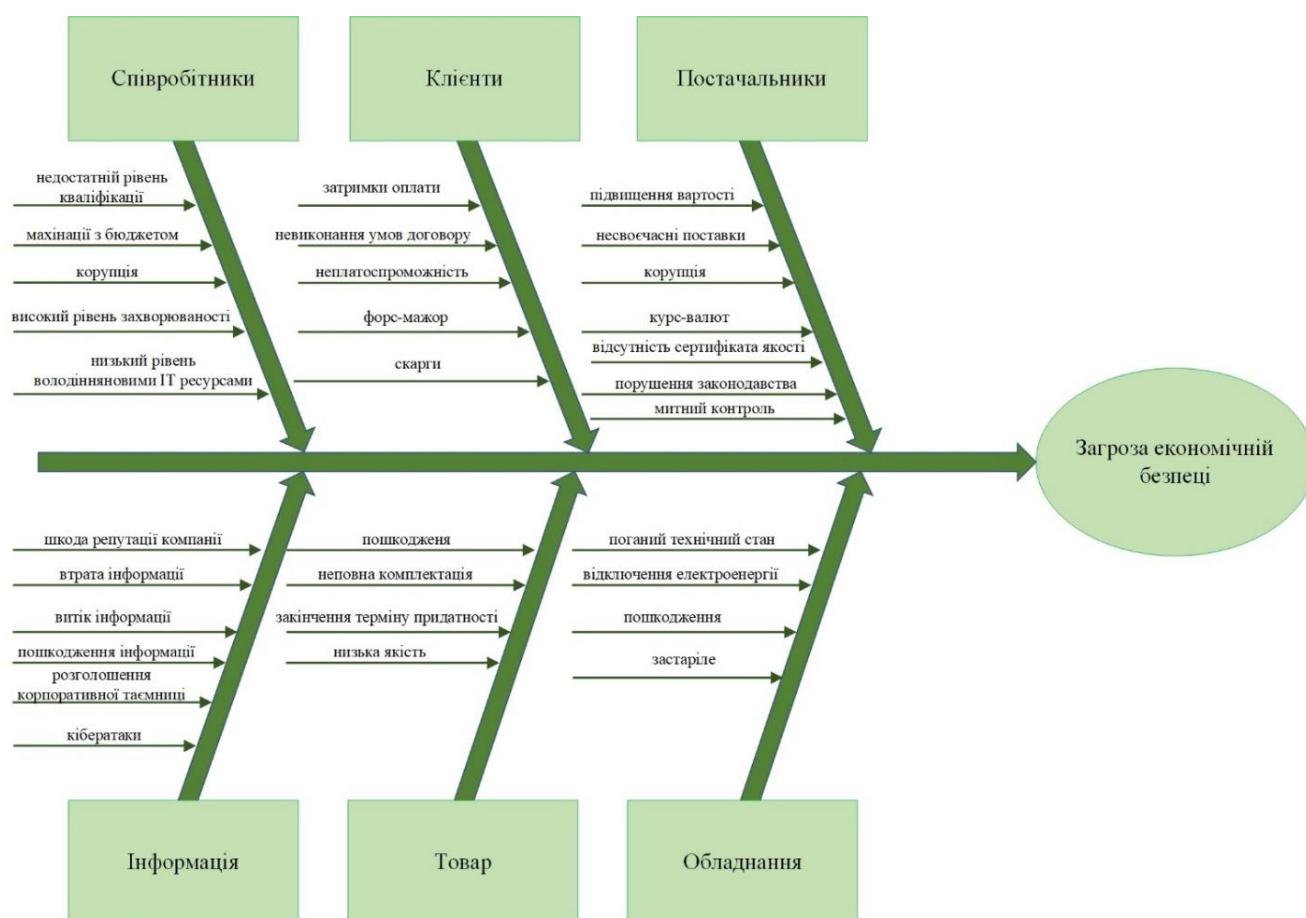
Співробітники

Клієнти

Постачальники

недостатній рівень кваліфікації

махінації з бюджетом

корупція

високий рівень захворюваності

низький рівень володінняновими IT ресурсами

затримки оплати

невиконання умов договору

неплатоспроможність

форс-мажор

скарги

підвищення вартості

несвоєчасні поставки

корупція

курс-валют

відсутність сертифіката якості

порушення законодавства

митний контроль

Загроза економічній безпеці

шкода репутації компанії

втрата інформації

витік інформації

пошкодження інформації

розголошення корпоративної таємниці

кібератаки

пошкодженя

неповна комплектація

закінчення терміну придатності

низька якість

поганий технічний стан

відключення електроенергії

пошкодження

застаріле

Інформація

Товар

Обладнання